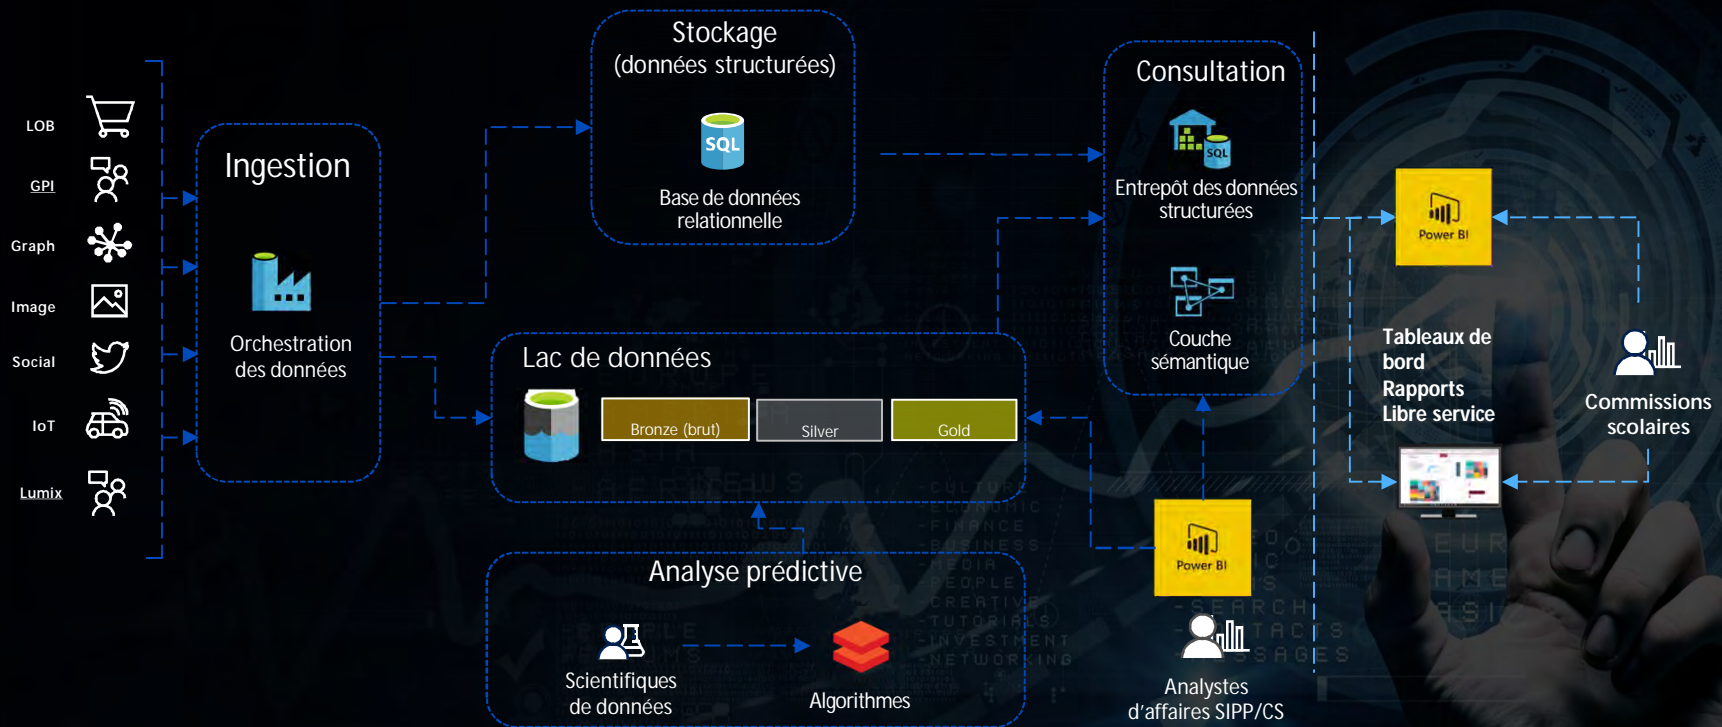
LOB

GPI

Graph

Image

Social

IoT

Lumix

Ingestion

Orchestration des données

Stockage (données structurées)

SQL

Base de données relationnelle

Lac de données

Bronze (brut)

Silver

Gold

Analyse prédictive

Scientifiques de données

Algorithmes

Consultation

SQL

Entrepôt des données structurées

Couche sémantique

Power BI

Analystes d'affaires SIPP/CS

Power BI

Tableaux de bord
Rapports
Libre service

Commissions scolaires